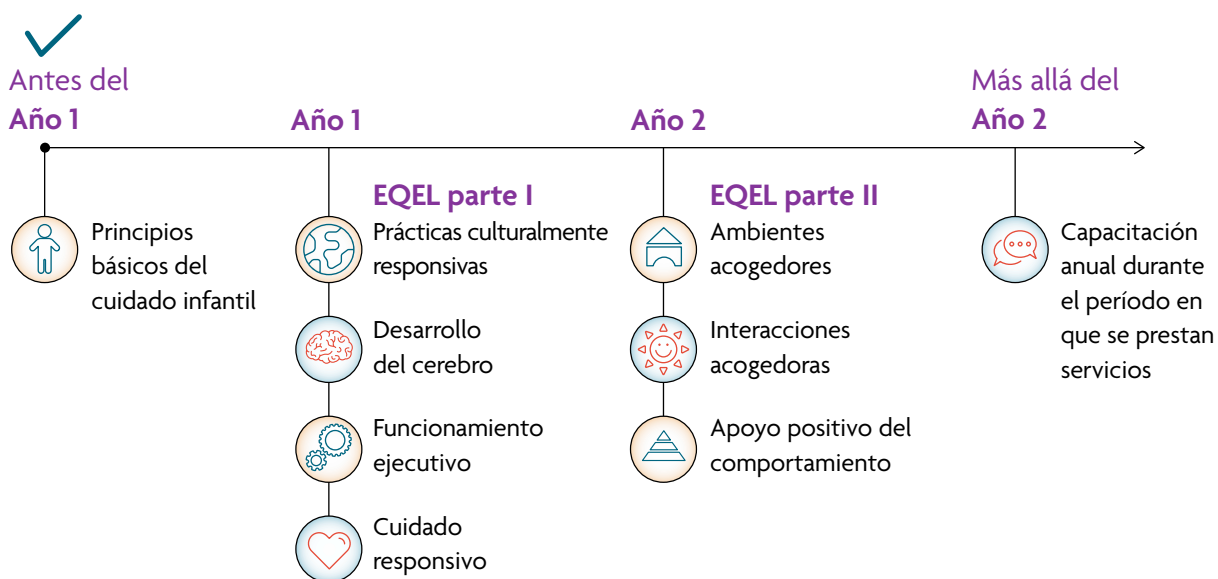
Antes del
Año 1

Año 1

Año 2

Más allá del
Año 2

Principios básicos del cuidado infantil

EQEL parte I
Prácticas culturalmente responsivas

Desarrollo del cerebro

Funcionamiento ejecutivo

Cuidado responsivo

EQEL parte II
Ambientes acogedores

Interacciones acogedoras

Apoyo positivo del comportamiento

Capacitación anual durante el período en que se prestan servicios